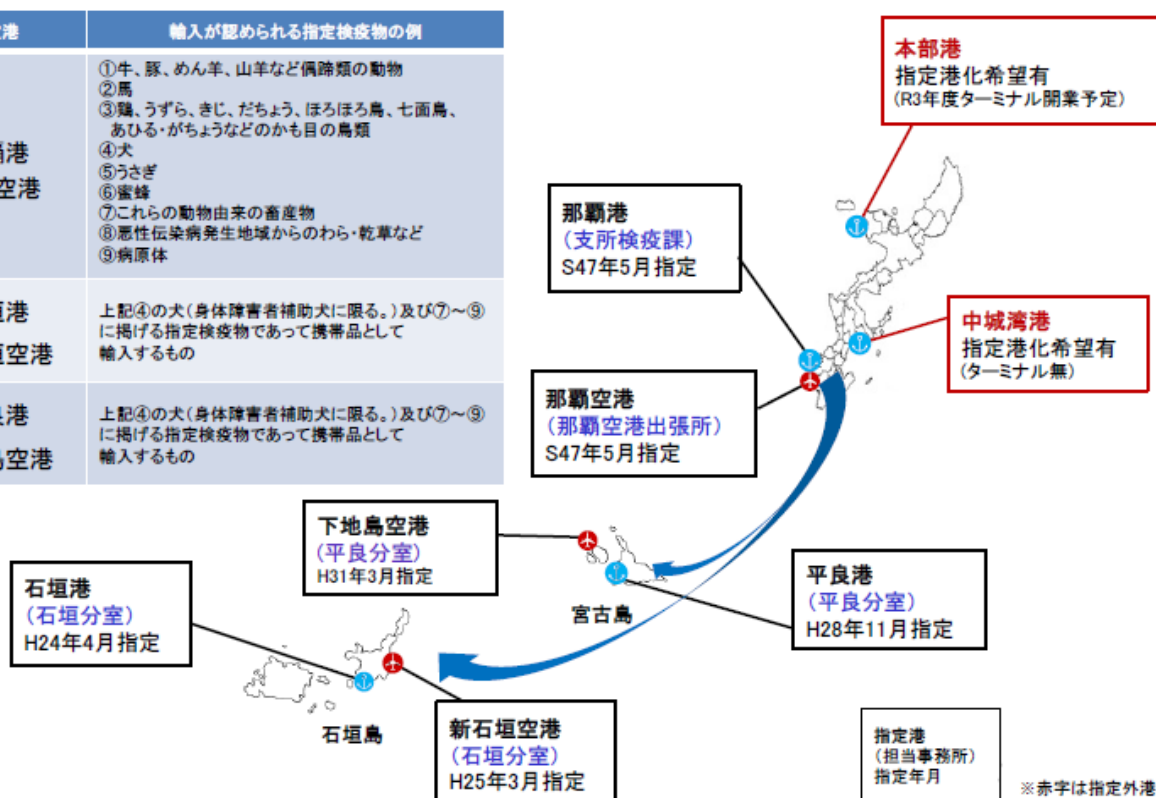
| 港 | 輸入が認められる指定検疫物の例 |
|---|---|
| 覇港 覇空港 | ①牛、豚、めん羊、山羊など偶蹄類の動物 ②馬 ③鶏、うずら、きじ、だちょう、ほろほろ鳥、七面鳥、あひる・がちょうなどのかも目の鳥類 ④犬 ⑤うさぎ ⑥蜜蜂 ⑦これらの動物由来の畜産物 ⑧悪性伝染病発生地域からのわら・乾草など ⑨病原体 |
| 垣港 垣空港 | 上記④の犬(身体障害者補助犬に限る。)及び⑦～⑨に掲げる指定検疫物であって携帯品として輸入するもの |
| 良港 島空港 | 上記④の犬(身体障害者補助犬に限る。)及び⑦～⑨に掲げる指定検疫物であって携帯品として輸入するもの |

本部港
指定港化希望有
(R3年度ターミナル開業予定)

那覇港
(支所検疫課)
S47年5月指定

中城湾港
指定港化希望有
(ターミナル無)

那覇空港
(那覇空港出張所)
S47年5月指定

下地島空港
(平良分室)
H31年3月指定

平良港
(平良分室)
H28年11月指定

宮古島

石垣港
(石垣分室)
H24年4月指定

石垣島

新石垣空港
(石垣分室)
H25年3月指定

指定港
(担当事務所)
指定年月

※赤字は指定外港